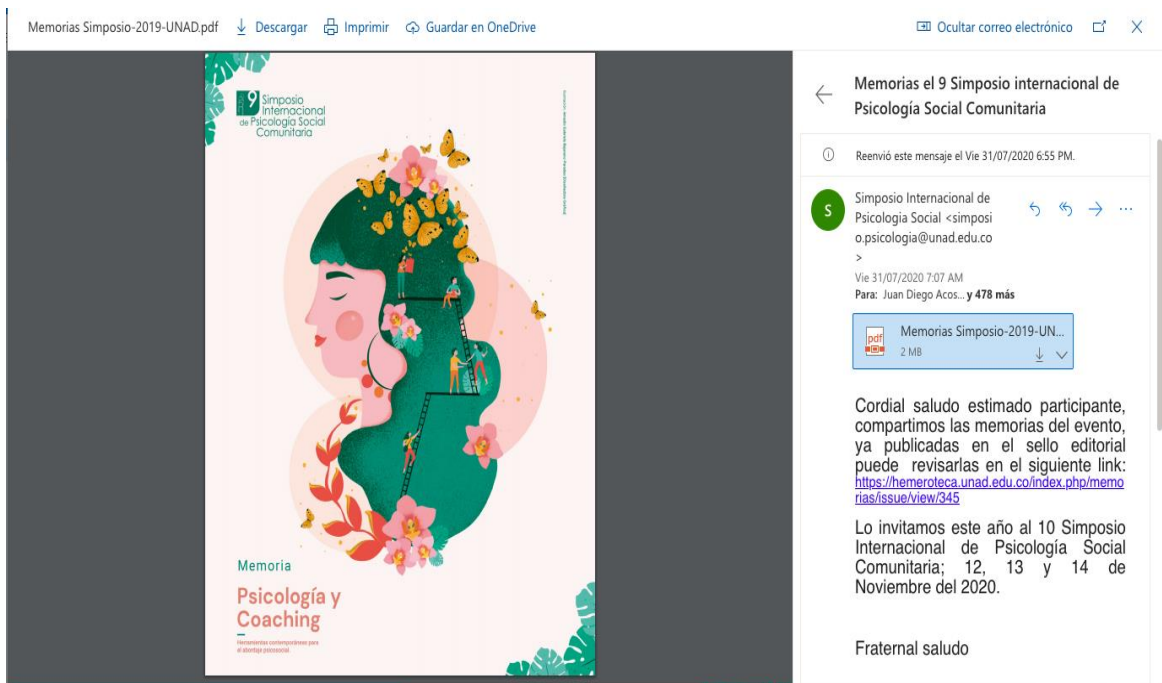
Memorias Simposio-2019-UNAD.pdf Descargar Imprimir Guardar en OneDrive

Ocultar correo electrónico

9 Simposio Internacional de Psicología Social Comunitaria

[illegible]

Memoria

Psicología y Coaching

Herramientas contemporáneas para el abordaje psicosocial

Memorias el 9 Simposio internacional de Psicología Social Comunitaria

Reenvió este mensaje el Vie 31/07/2020 6:55 PM.

S

Simposio Internacional de Psicologia Social <simposio.psicologia@unad.edu.co>

Vie 31/07/2020 7:07 AM

Para: Juan Diego Acos... y 478 más

Memorias Simposio-2019-UN...
2 MB

Cordial saludo estimado participante, compartimos las memorias del evento, ya publicadas en el sello editorial puede revisarlas en el siguiente link: https://hemeroteca.unad.edu.co/index.php/memorias/issue/view/345

Lo invitamos este año al 10 Simposio Internacional de Psicología Social Comunitaria; 12, 13 y 14 de Noviembre del 2020.

Fraternal saludo